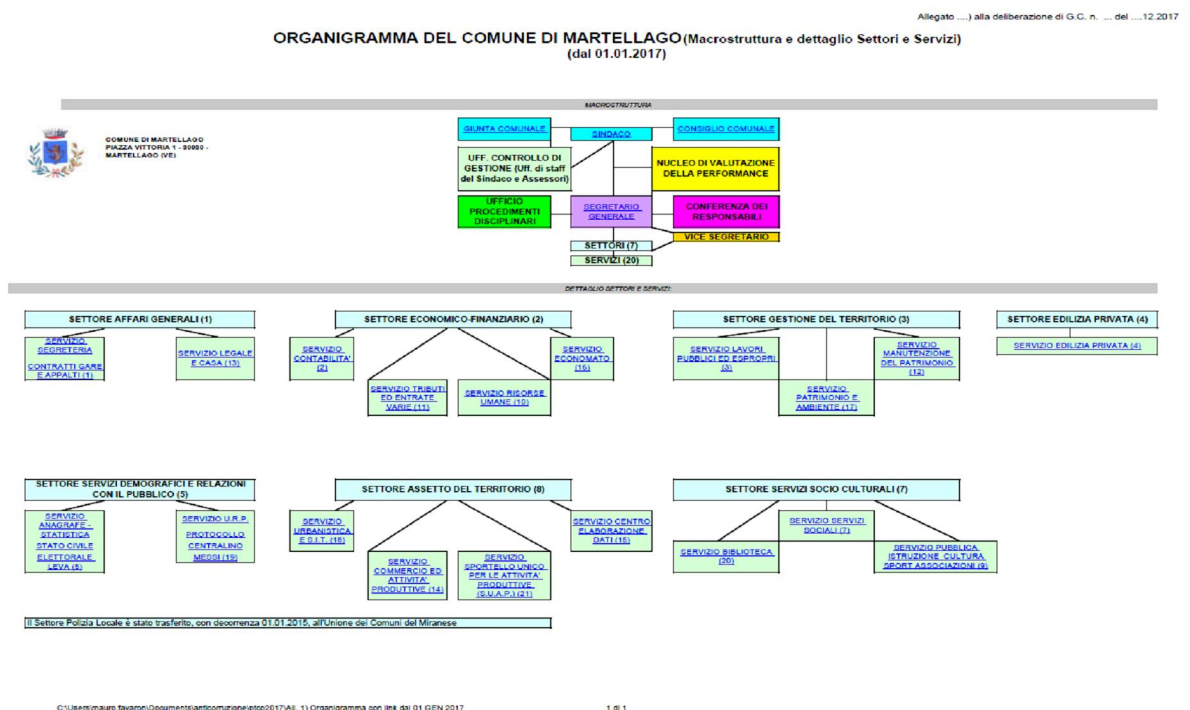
Allegato ....) alla deliberazione di G.C. n. ... del ....12.2017

ORGANIGRAMMA DEL COMUNE DI MARTELLAGO (Macrostruttura e dettaglio Settori e Servizi)
(dal 01.01.2017)

MACROSTRUTTURA

COMUNE DI MARTELLAGO
PIAZZA VITTORIA 1 - 30030 -
MARTELLAGO (VE)

GIUNTA COMUNALE

SINDACO

CONSIGLIO COMUNALE

UFF. CONTROLLO DI GESTIONE (Uff. di staff del Sindaco e Assessori)

NUCLEO DI VALUTAZIONE DELLA PERFORMANCE

UFFICIO PROCEDIMENTI DISCIPLINARI

SEGRETARIO GENERALE

CONFERENZA DEI RESPONSABILI

VICE SEGRETARIO

SETTORI (7)

SERVIZI (20)

DETTAGLIO SETTORI E SERVIZI

SETTORE AFFARI GENERALI (1)

SERVIZIO SEGRETERIA
CONTRATTI GARE E APPALTI (1)

SERVIZIO LEGALE E CASA (13)

SETTORE ECONOMICO-FINANZIARIO (2)

SERVIZIO CONTABILITA' (2)

SERVIZIO ECONOMATO (16)

SERVIZIO TRIBUTI ED ENTRATE VARIE (11)

SERVIZIO RISORSE UMANE (10)

SETTORE GESTIONE DEL TERRITORIO (3)

SERVIZIO LAVORI PUBBLICI ED ESPROPRI (3)

SERVIZIO MANUTENZIONE DEL PATRIMONIO (12)

SERVIZIO PATRIMONIO E AMBIENTE (17)

SETTORE EDILIZIA PRIVATA (4)

SERVIZIO EDILIZIA PRIVATA (4)

SETTORE SERVIZI DEMOGRAFICI E RELAZIONI CON IL PUBBLICO (5)

SERVIZIO ANAGRAFE - STATISTICA
STATO CIVILE
ELETTORALE LEVA (5)

SERVIZIO U.R.P.
PROTOCOLLO CENTRALINO MESSI (19)

SETTORE ASSETTO DEL TERRITORIO (8)

SERVIZIO URBANISTICA E S.I.T. (18)

SERVIZIO CENTRO ELABORAZIONE DATI (15)

SERVIZIO COMMERCIO ED ATTIVITA' PRODUTTIVE (14)

SERVIZIO SPORTELLO UNICO PER LE ATTIVITA' PRODUTTIVE (S.U.A.P.) (21)

SETTORE SERVIZI SOCIO CULTURALI (7)

SERVIZIO SERVIZI SOCIALI (7)

SERVIZIO BIBLIOTECA (20)

SERVIZIO PUBBLICA ISTRUZIONE CULTURA SPORT ASSOCIAZIONI (9)

Il Settore Polizia Locale è stato trasferito, con decorrenza 01.01.2015, all'Unione dei Comuni del Miranese

C:\Users\mauro.favaron\Documents\anticorruzione\ptpc2017\All. 1) Organigramma con link dal 01 GEN 2017

1 di 1